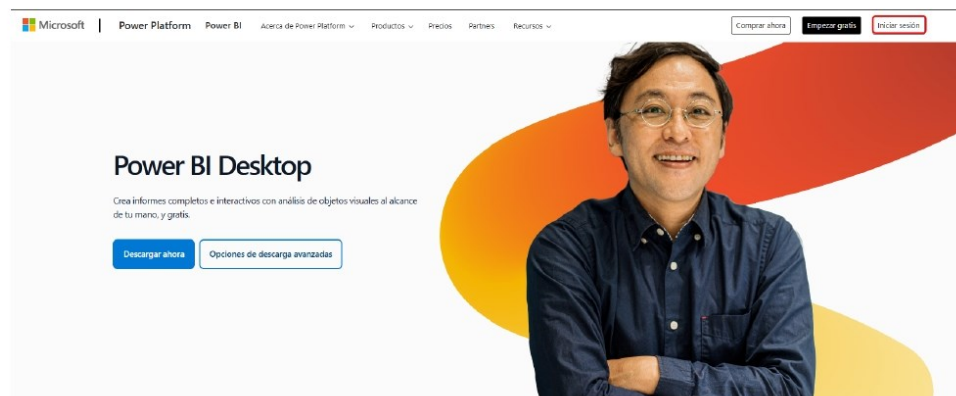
Microsoft | Power Platform Power BI Acerca de Power Platform Productos Precios Partners Recursos

Comprar ahora Empezar gratis Iniciar sesión

Power BI Desktop

Crea informes completos e interactivos con análisis de objetos visuales al alcance de tu mano, y gratis.

Descargar ahora Opciones de descarga avanzadas